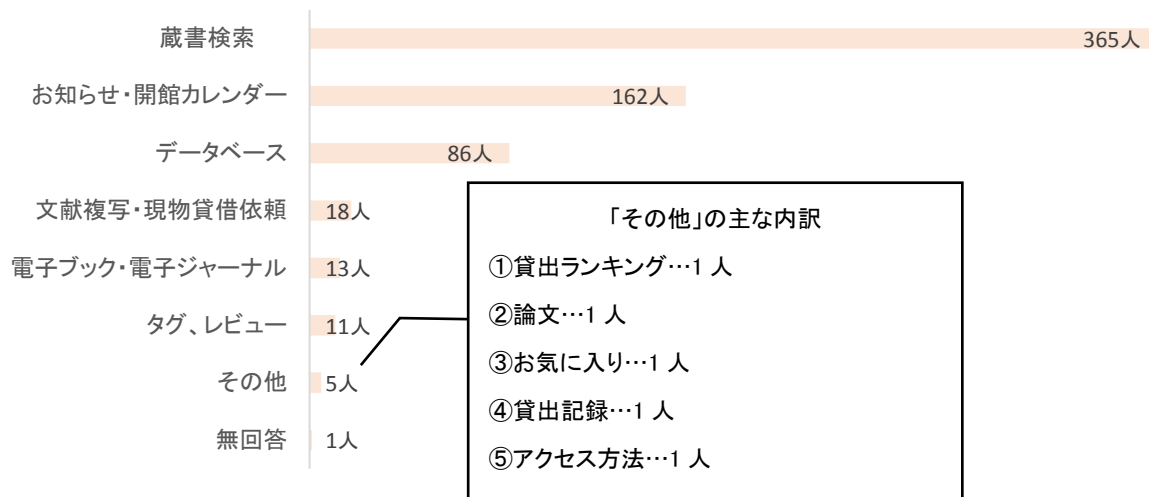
蔵書検索 365人
お知らせ・開館カレンダー 162人
データベース 86人
文献複写・現物貸借依頼 18人
電子ブック・電子ジャーナル 13人
タグ、レビュー 11人
その他 5人
無回答 1人

「その他」の主な内訳
①貸出ランキング…1 人
②論文…1 人
③お気に入り…1 人
④貸出記録…1 人
⑤アクセス方法…1 人